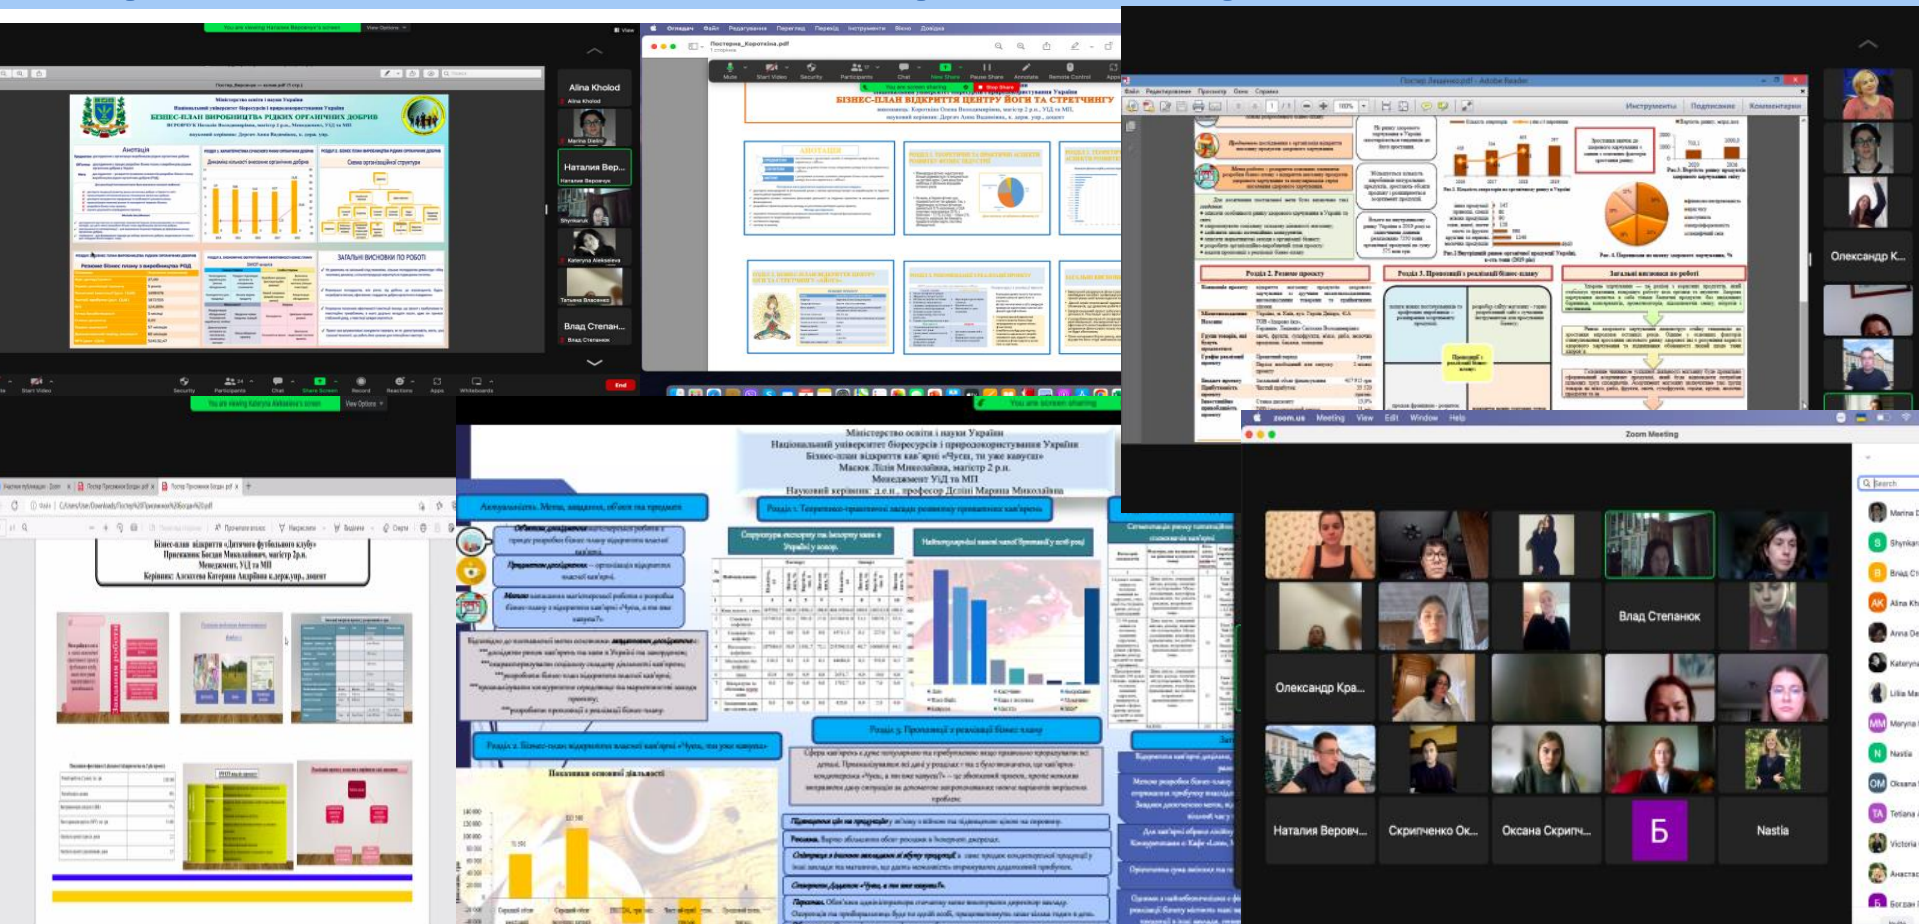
Alina Khlod

Наталия Вер...

Влад Степан...

Олександр К...

БІЗНЕС-ПЛАН ВІДКРИТТЯ ЦЕНТРУ ЙОГИ ТА СТРЕТЧИНГУ

Міністерство освіти і науки України
Національний університет біоресурсів і природокористування України
Бізнес-план відкриття кав'ярні «Чуєш, ти уже капуста»
Маслюк Лілія Миколаївна, магістр 2 р.н.
Менеджмент УЦ та МП
Науковий керівник: д.е.н., професор Ділігі Марина Миколаївна

Zoom Meeting

Влад Степанюк

Олександр Кра...

Наталия Верович...

Скрипченко Ок...

Оксана Скрипч...

Б

Nastia